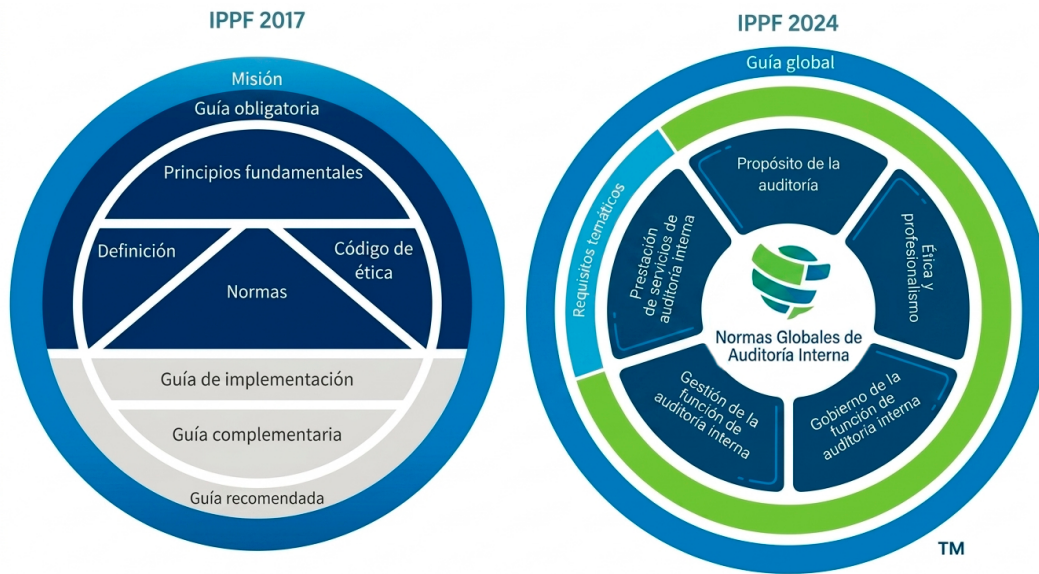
IPPF 2017

Misión

Guía obligatoria

Principios fundamentales

Definición

Código de ética

Normas

Guía de implementación

Guía complementaria

Guía recomendada

IPPF 2024

Guía global

Requisitos temáticos

Propósito de la auditoría

Ética y profesionalismo

Prestación de servicios de auditoría interna

Normas Globales de Auditoría Interna

Gestión de la función de auditoría interna

Gobierno de la función de auditoría interna

TM